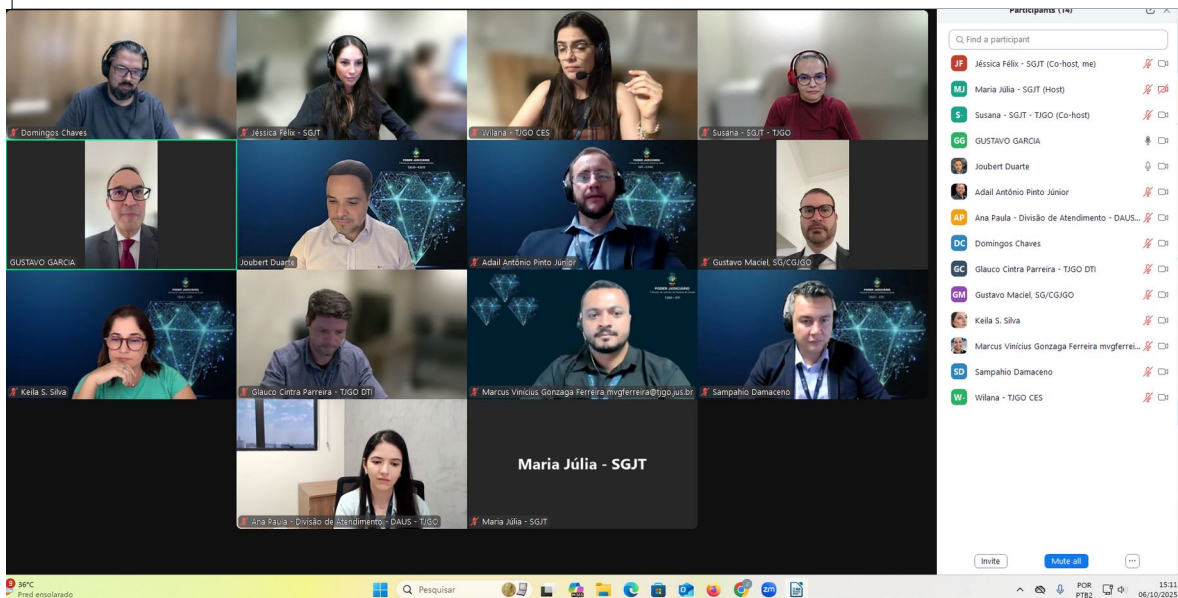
Domingos Chaves
Jéssica Félix - SGJT
Wilana - TJGO CES
Susana - SGJT - TJGO
GUSTAVO GARCIA
Joubert Duarte
Adail Antônio Pinto Júnior
Gustavo Maciel, SG/CGJGO
Keila S. Silva
Glauco Cintra Parreira - TJGO DTI
Marcus Vinícius Gonzaga Ferreira mvgferreira@tjgo.jus.br
Sampahio Damaceno
Ana Paula - Divisão de Atendimento - DAUS - TJGO
Maria Júlia - SGJT
Maria Júlia - SGJT

Participants (14)
Find a participant
JF Jéssica Félix - SGJT (Co-host, me)
MJ Maria Júlia - SGJT (Host)
S Susana - SGJT - TJGO (Co-host)
GG GUSTAVO GARCIA
Joubert Duarte
Adail Antônio Pinto Júnior
AP Ana Paula - Divisão de Atendimento - DAUS...
DC Domingos Chaves
GC Glauco Cintra Parreira - TJGO DTI
GM Gustavo Maciel, SG/CGJGO
Keila S. Silva
Marcus Vinícius Gonzaga Ferreira mvgferrei...
SD Sampahio Damaceno
W Wilana - TJGO CES
Invite
Mute all

36°C
Pred ensolarado
Pesquisar
POR PTB2
15:11
06/10/2025